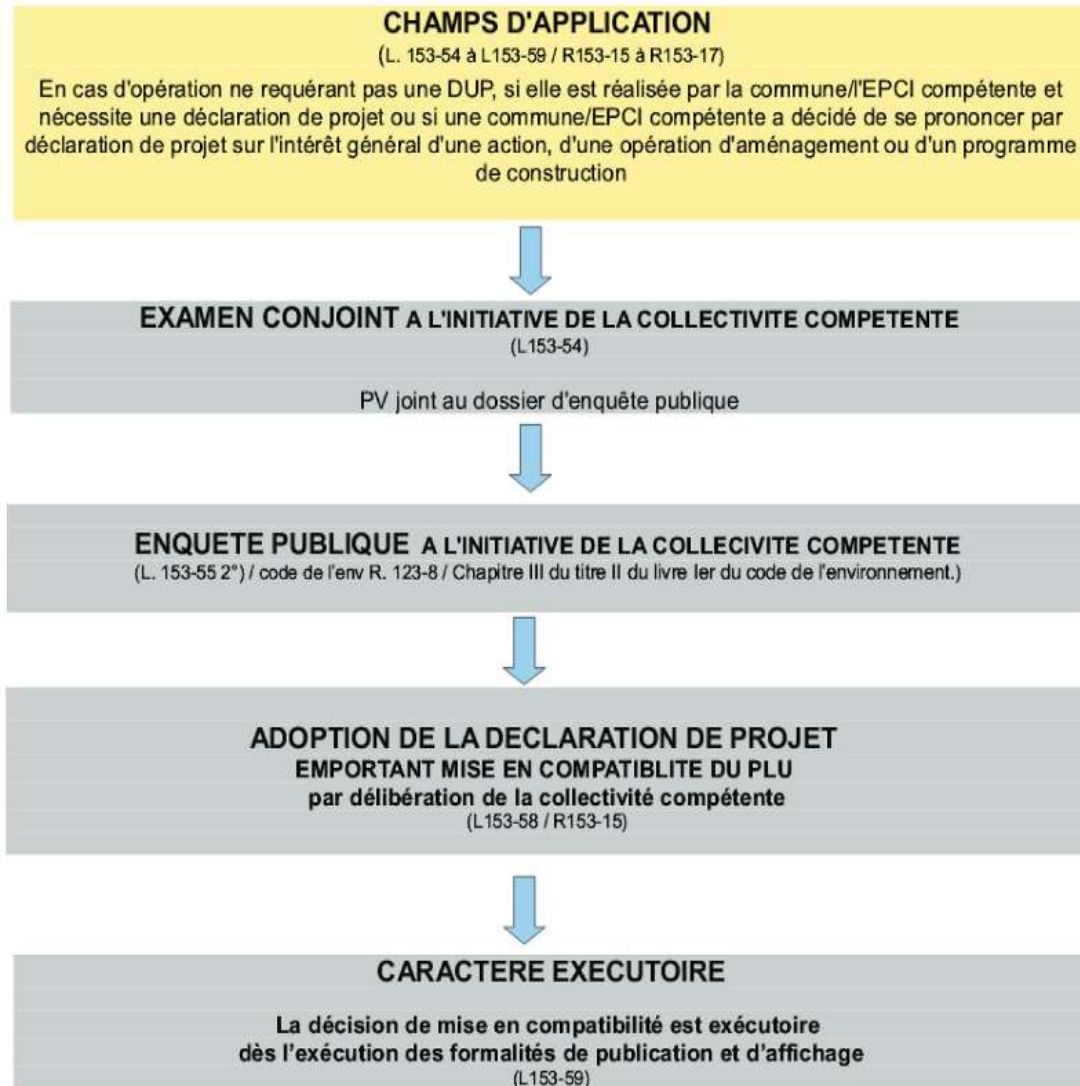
CHAMPS D'APPLICATION
(L. 153-54 à L153-59 / R153-15 à R153-17)

En cas d'opération ne requérant pas une DUP, si elle est réalisée par la commune/l'EPCI compétente et nécessite une déclaration de projet ou si une commune/EPCI compétente a décidé de se prononcer par déclaration de projet sur l'intérêt général d'une action, d'une opération d'aménagement ou d'un programme de construction

EXAMEN CONJOINT A L'INITIATIVE DE LA COLLECTIVITE COMPETENTE
(L153-54)

PV joint au dossier d'enquête publique

ENQUETE PUBLIQUE A L'INITIATIVE DE LA COLLECIVITE COMPETENTE
(L. 153-55 2°) / code de l'env R. 123-8 / Chapitre III du titre II du livre Ier du code de l'environnement.)

ADOPTION DE LA DECLARATION DE PROJET
EMPORTANT MISE EN COMPATIBLITE DU PLU
par délibération de la collectivité compétente
(L153-58 / R153-15)

CARACTERE EXECUTOIRE

La décision de mise en compatibilité est exécutoire dès l'exécution des formalités de publication et d'affichage
(L153-59)